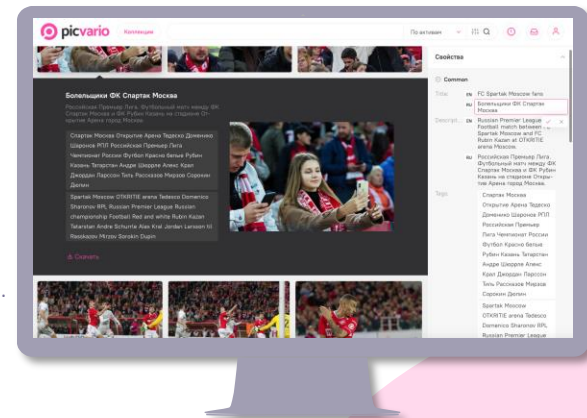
picvario Коллекции

По активам

Свойства

Common

Title EN FC Spartak Moscow fans
RU Болельщики ФК Спартак Москва

Descript... EN Russian Premier League Football match between Spartak Moscow and FC Rubin Kazan at OTKRITIE arena Moscow.
RU Российская Премьер Лига. Футбольный матч между ФК Спартак Москва и ФК Рубин Казань на стадионе Открытие Арена город Москва.

Tags
Спартак Москва
Открытие Арена Тедеско
Доменико Шаронов РПЛ
Российская Премьер
Лига Чемпионат России
Футбол Красно белые
Рубин Казань Татарстан
Андре Шюррле Алекс
Крал Джорден Ларссон
Тить Рассказов Мирзов
Сорокин Дюпин
Spartak Moscow
OTKRITIE arena Tedesco
Domenico Sharonov RPL
Russian Premier League

Болельщики ФК Спартак Москва

Российская Премьер Лига. Футбольный матч между ФК Спартак Москва и ФК Рубин Казань на стадионе Открытие Арена город Москва.

Спартак Москва Открытие Арена Тедеско Доменико Шаронов РПЛ Российская Премьер Лига Чемпионат России Футбол Красно белые Рубин Казань Татарстан Андре Шюррле Алекс Крал Джорден Ларссон Тить Рассказов Мирзов Сорокин Дюпин

Spartak Moscow OTKRITIE arena Tedesco Domenico Sharonov RPL Russian Premier League Russian championship Football Red and white Rubin Kazan Tatarstan Andre Schurrle Alex Kral Jorden Larsson Iti Rasskazov Mirzov Sorokin Dupin

Скачать